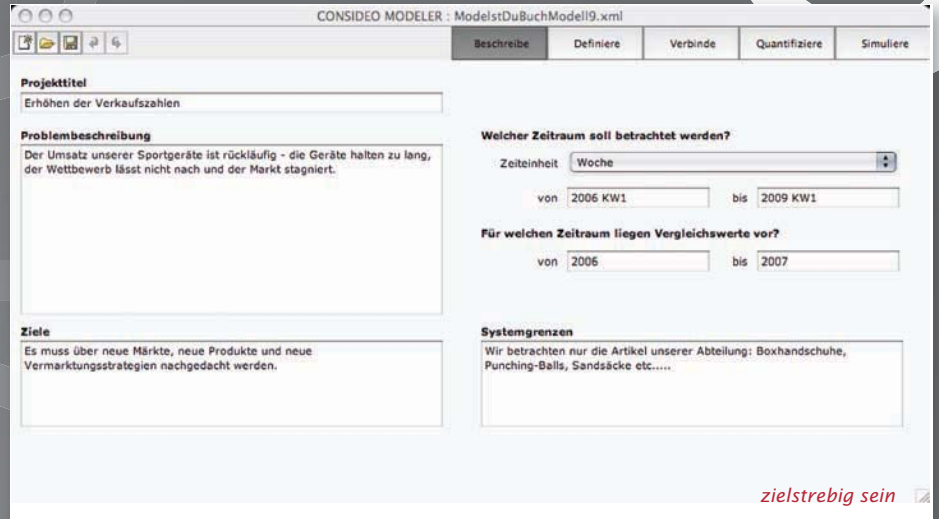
CONSIDEO MODELER : ModelstDuBuchModell9.xml

Beschreibe | Definiere | Verbinde | Quantifiziere | Simuliere

Projekttitel

Erhöhen der Verkaufszahlen

Problembeschreibung

Der Umsatz unserer Sportgeräte ist rückläufig - die Geräte halten zu lang, der Wettbewerb lässt nicht nach und der Markt stagniert.

Welcher Zeitraum soll betrachtet werden?

Zeiteinheit Woche

von 2006 KW1 bis 2009 KW1

Für welchen Zeitraum liegen Vergleichswerte vor?

von 2006 bis 2007

Ziele

Es muss über neue Märkte, neue Produkte und neue Vermarktungsstrategien nachgedacht werden.

Systemgrenzen

Wir betrachten nur die Artikel unserer Abteilung: Boxhandschuhe, Punching-Balls, Sandsäcke etc.....

zielstrebig sein